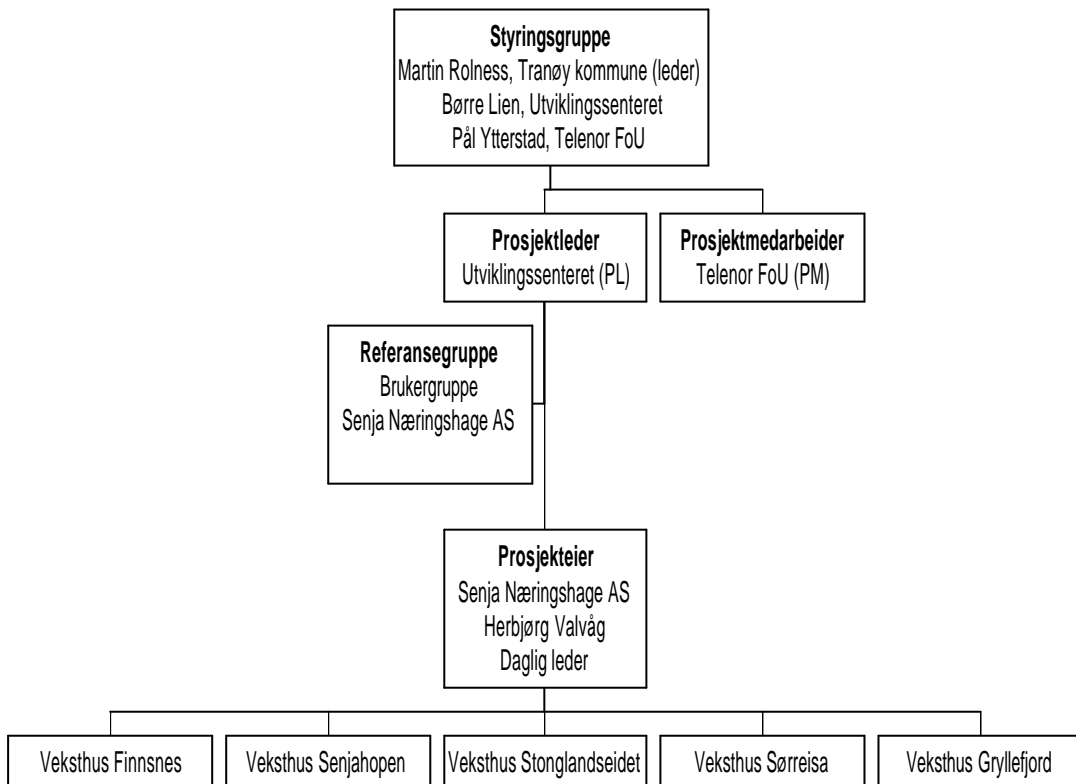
**Styringsgruppe**
Martin Rolness, Tranøy kommune (leder)
Børre Lien, Utviklingssenteret
Pål Ytterstad, Telenor FoU

**Prosjektleder**
Utviklingssenteret (PL)

**Prosjektmedarbeider**
Telenor FoU (PM)

**Referansegruppe**
Brukergruppe
Senja Næringshage AS

**Prosjekteier**
Senja Næringshage AS
Herbjørg Valvåg
Daglig leder

Veksthus Finnsnes

Veksthus Senjahopen

Veksthus Stonglandseidet

Veksthus Sørreisa

Veksthus Gryllefjord